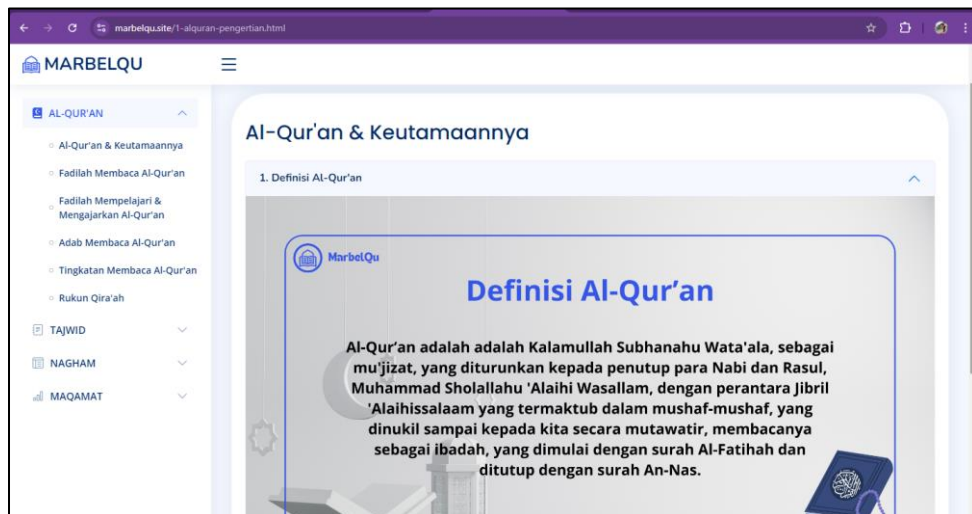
marbelqu.site/1-alquran-pengertian.html

MARBELQU

AL-QUR'AN
Al-Qur'an & Keutamaannya
Fadilah Membaca Al-Qur'an
Fadilah Mempelajari & Mengajarkan Al-Qur'an
Adab Membaca Al-Qur'an
Tingkatan Membaca Al-Qur'an
Rukun Qira'ah
TAJWID
NAGHAM
MAQAMAT

Al-Qur'an & Keutamaannya

1. Definisi Al-Qur'an

MarbelQu

Definisi Al-Qur'an

Al-Qur'an adalah adalah Kalamullah Subhanahu Wata'ala, sebagai mu'jizat, yang diturunkan kepada penutup para Nabi dan Rasul, Muhammad Sholallahu 'Alaihi Wasallam, dengan perantara Jibril 'Alaihissalaam yang termaktub dalam mushaf-mushaf, yang dinukil sampai kepada kita secara mutawatir, membacanya sebagai ibadah, yang dimulai dengan surah Al-Fatihah dan ditutup dengan surah An-Nas.